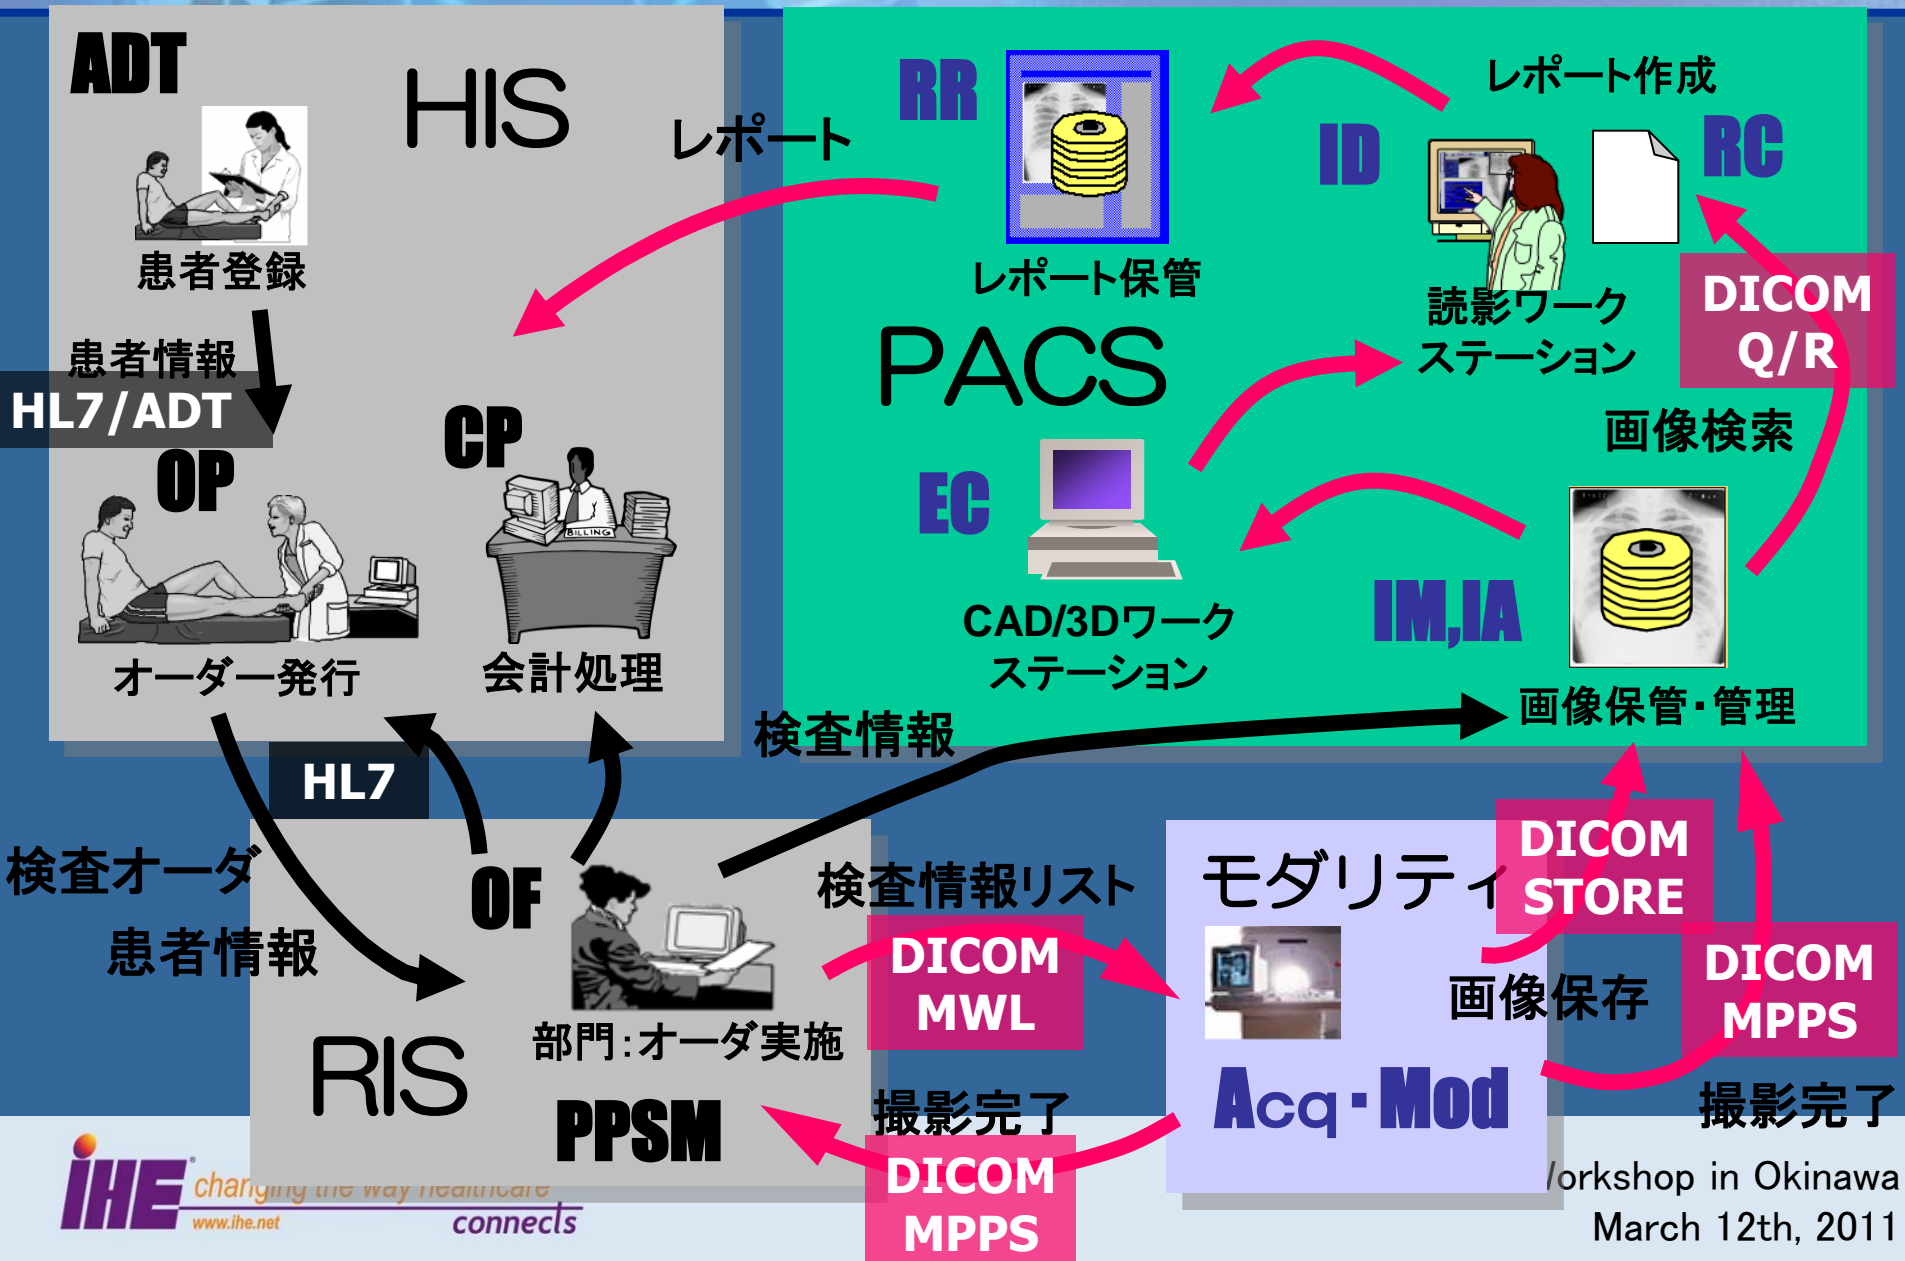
ADT

HIS

患者登録

患者情報

HL7/ADT

OP

CP

BILLING

オーダー発行

会計処理

レポート

RR

レポート保管

PACS

レポート作成

ID

RC

読影ワーク ステーション

DICOM Q/R

画像検索

EC

CAD/3Dワーク ステーション

IM,IA

画像保管・管理

検査情報

HL7

検査オーダ

患者情報

OF

検査情報リスト

DICOM MWL

モダリティ

DICOM STORE

画像保存

DICOM MPPS

RIS

部門:オーダ実施

PPSM

撮影完了

DICOM MPPS

Acq・Mod

撮影完了

iHE changing the way healthcare connects www.ihe.net

Workshop in Okinawa March 12th, 2011